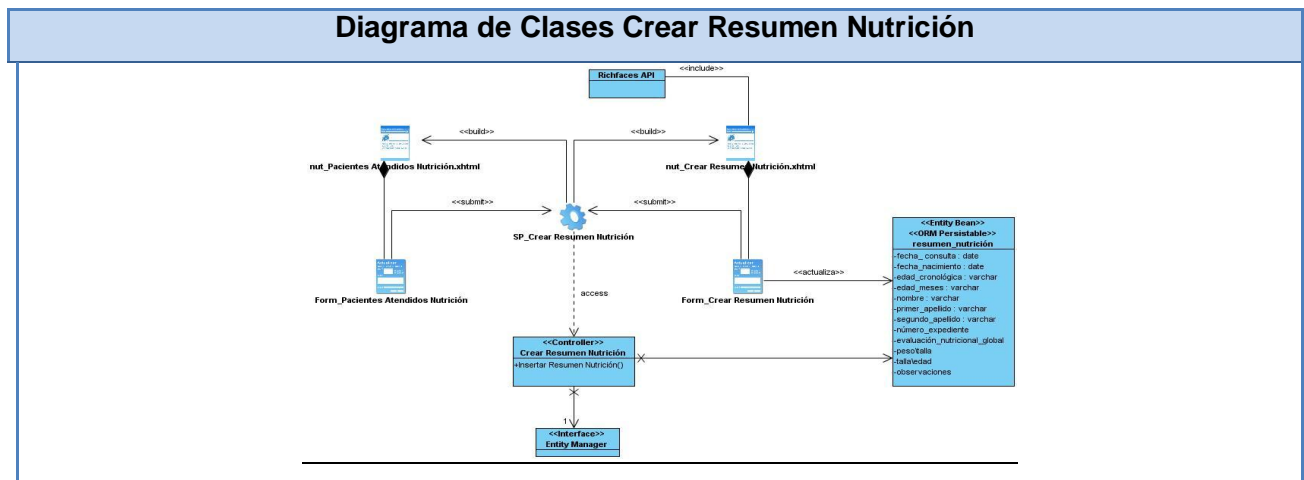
Diagrama de Clases Crear Resumen Nutrición

Richfaces API

<<include>>

<<build>>

<<build>>

nut_Pacientes Atendidos Nutrición.xhtml

nut_Crear Resumen Nutrición.xhtml

<<submit>>

<<submit>>

SP_Crear Resumen Nutrición

access

Form_Pacientes Atendidos Nutrición

Form_Crear Resumen Nutrición

<<actualiza>>

<<Entity Bean>>
<<ORM Persistable>>
resumen_nutrición

-fecha_consulta : date
-fecha_nacimiento : date
-edad_cronológica : varchar
-edad_meses : varchar
-nombre : varchar
-primer_apellido : varchar
-segundo_apellido : varchar
-número_expediente
-evaluación_nutricional_global
-peso\talla
-talla\edad
-observaciones

<<Controller>>
Crear Resumen Nutrición

+Insertar Resumen Nutrición()

1

<<Interface>>
Entity Manager